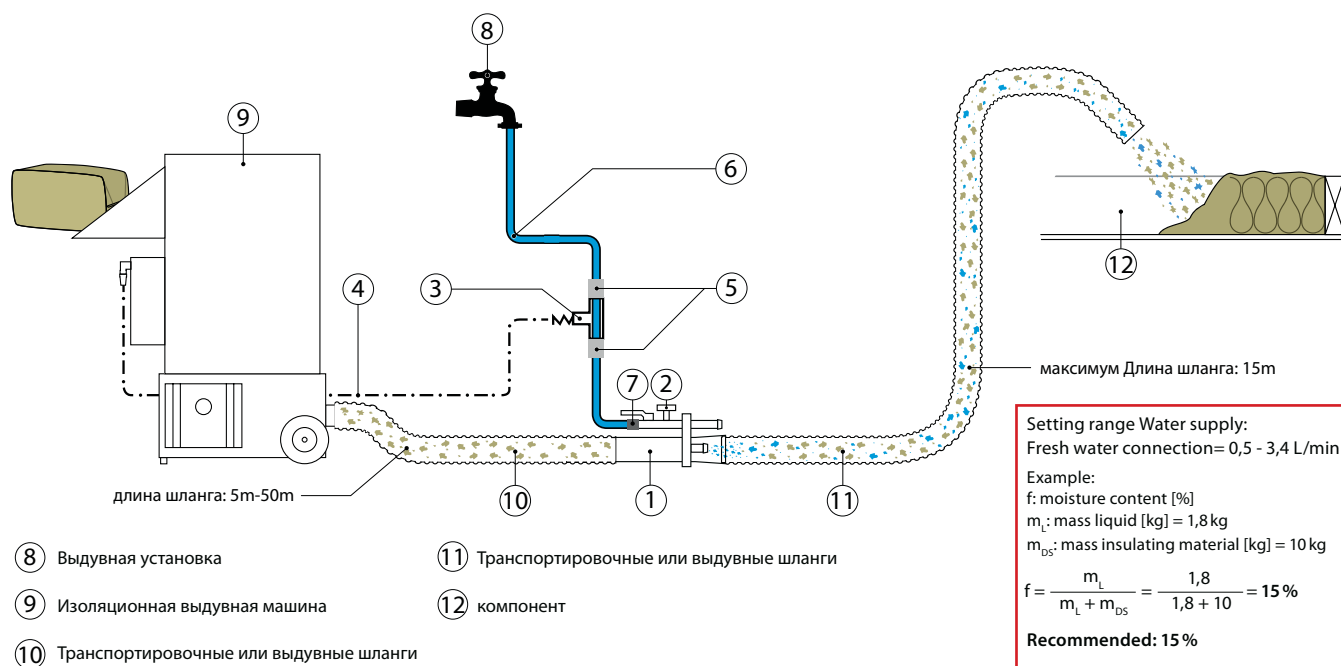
8

9

6

3

4

5

7

2

12

максимум Длина шланга: 15m

длина шланга: 5m-50m

10

1

11

Setting range Water supply:
Fresh water connection= 0,5 - 3,4 L/min

Example:
f: moisture content [%]
$m_L$: mass liquid [kg] = 1,8 kg
$m_{DS}$: mass insulating material [kg] = 10 kg

$f = \frac{m_L}{m_L + m_{DS}} = \frac{1,8}{1,8 + 10} = \mathbf{15\,\%}$

**Recommended: 15 %**

8 Выдувная установка

9 Изоляционная выдувная машина

10 Транспортировочные или выдувные шланги

11 Транспортировочные или выдувные шланги

12 компонент